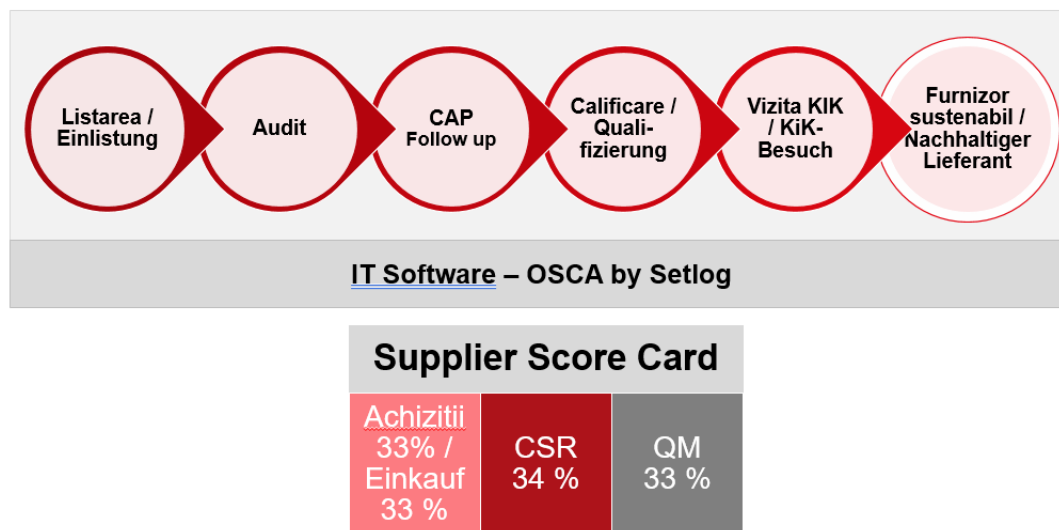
Listarea / Einlistung

Audit

CAP
Follow up

Calificare / Qualifizierung

Vizita KIK / KiK-Besuch

Furnizor sustenabil / Nachhaltiger Lieferant

IT Software – OSCA by Setlog

| Supplier Score Card | | |
|---|---|---|
| Achizitii 33% / Einkauf 33 % | CSR 34 % | QM 33 % |